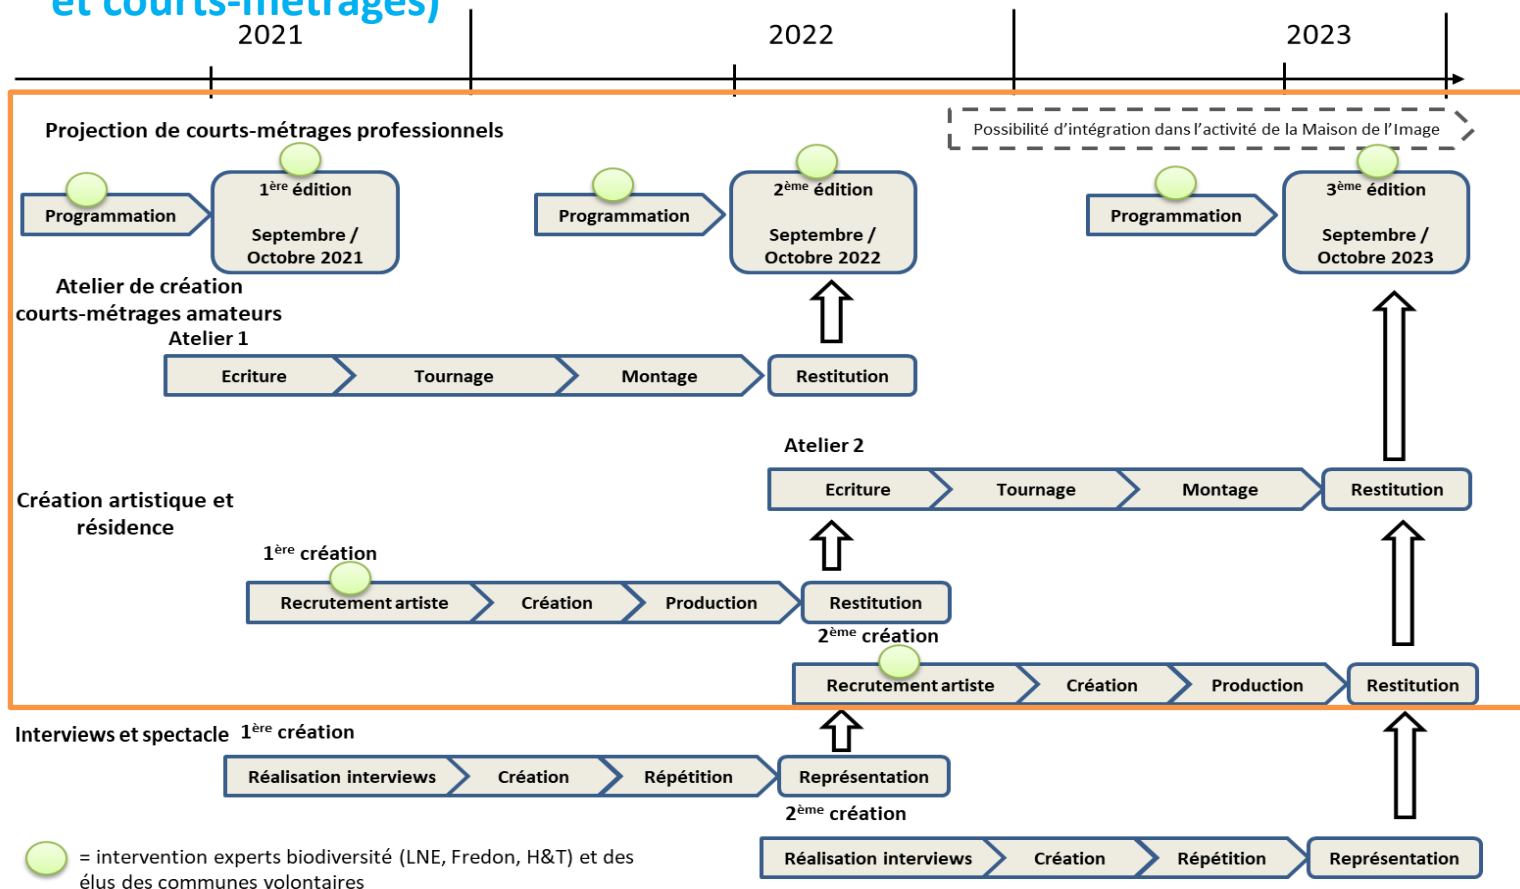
et courts-métrages)

2021 2022 2023

Projection de courts-métrages professionnels

Possibilité d'intégration dans l'activité de la Maison de l'Image

Programmation

$1^{ère}$ édition

Septembre / Octobre 2021

Programmation

$2^{ème}$ édition

Septembre / Octobre 2022

Programmation

$3^{ème}$ édition

Septembre / Octobre 2023

Atelier de création courts-métrages amateurs

Atelier 1

Ecriture | Tournage | Montage | Restitution

Atelier 2

Ecriture | Tournage | Montage | Restitution

Création artistique et résidence

$1^{ère}$ création

Recrutement artiste | Création | Production | Restitution

$2^{ème}$ création

Recrutement artiste | Création | Production | Restitution

Interviews et spectacle

$1^{ère}$ création

Réalisation interviews | Création | Répétition | Représentation

$2^{ème}$ création

Réalisation interviews | Création | Répétition | Représentation

= intervention experts biodiversité (LNE, Fredon, H&T) et des élus des communes volontaires